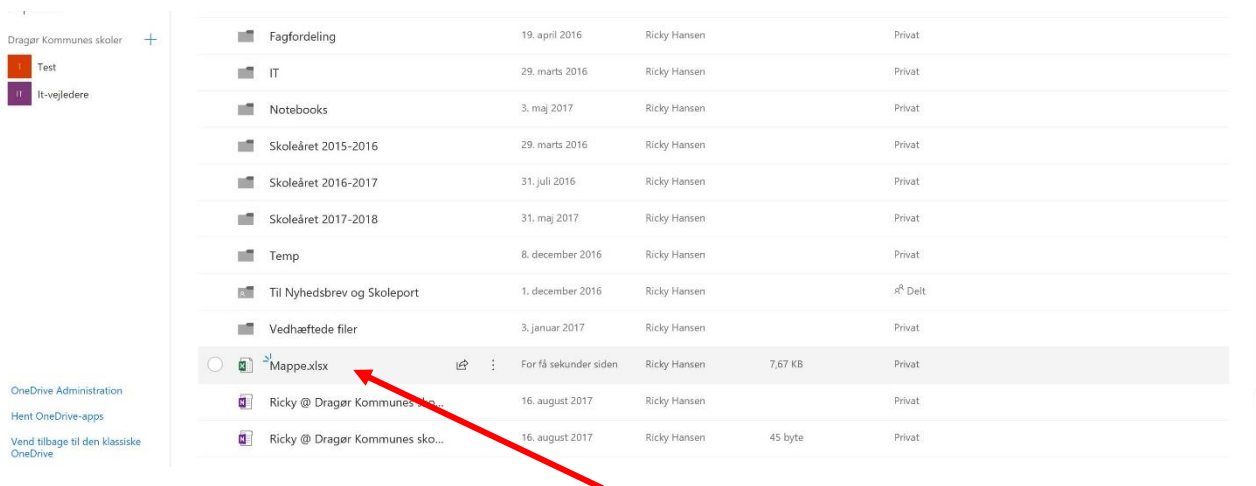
Dragør Kommunes skoler +
T Test
IT It-vejledere

OneDrive Administration
Hent OneDrive-apps
Vend tilbage til den klassiske OneDrive

| | | | | |
|---|---|---|---|---|
| Fagfordeling | 19. april 2016 | Ricky Hansen | | Privat |
| IT | 29. marts 2016 | Ricky Hansen | | Privat |
| Notebooks | 3. maj 2017 | Ricky Hansen | | Privat |
| Skoleåret 2015-2016 | 29. marts 2016 | Ricky Hansen | | Privat |
| Skoleåret 2016-2017 | 31. juli 2016 | Ricky Hansen | | Privat |
| Skoleåret 2017-2018 | 31. maj 2017 | Ricky Hansen | | Privat |
| Temp | 8. december 2016 | Ricky Hansen | | Privat |
| Til Nyhedsbrev og Skoleport | 1. december 2016 | Ricky Hansen | | Delt |
| Vedhæftede filer | 3. januar 2017 | Ricky Hansen | | Privat |
| Mappe.xlsx | For få sekunder siden | Ricky Hansen | 7,67 KB | Privat |
| Ricky @ Dragør Kommunes sko... | 16. august 2017 | Ricky Hansen | | Privat |
| Ricky @ Dragør Kommunes sko... | 16. august 2017 | Ricky Hansen | 45 byte | Privat |